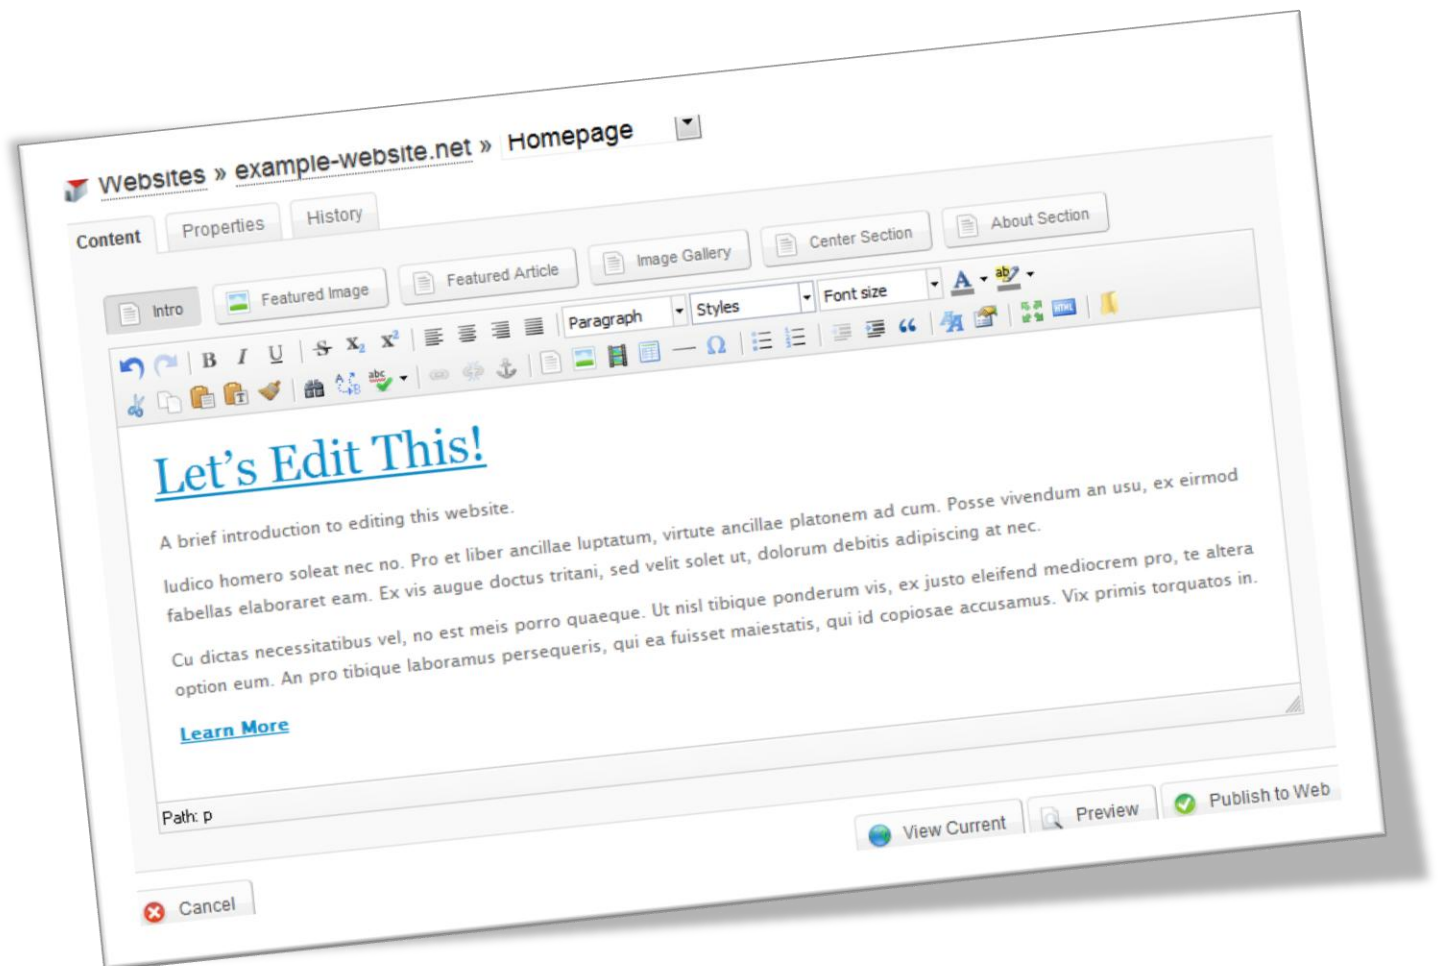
Websites » example-website.net » Homepage

Content
Properties
History

Intro
Featured Image
Featured Article
Image Gallery
Center Section
About Section

Paragraph
Styles
Font size

Let's Edit This!

A brief introduction to editing this website.

Iudico homero soleat nec no. Pro et liber ancillae luptatum, virtute ancillae platonem ad cum. Posse vivendum an usu, ex eirmod fabellas elaboraret eam. Ex vis augue doctus tritani, sed velit solet ut, dolorum debitis adipiscing at nec.

Cu dictas necessitatibus vel, no est meis porro quaeque. Ut nisl tibique ponderum vis, ex justo eleifend mediocrem pro, te altera option eum. An pro tibique laboramus persequeris, qui ea fuisset maiestatis, qui id copiosae accusamus. Vix primis torquatos in.

Learn More

Path: p

View Current
Preview
Publish to Web

Cancel